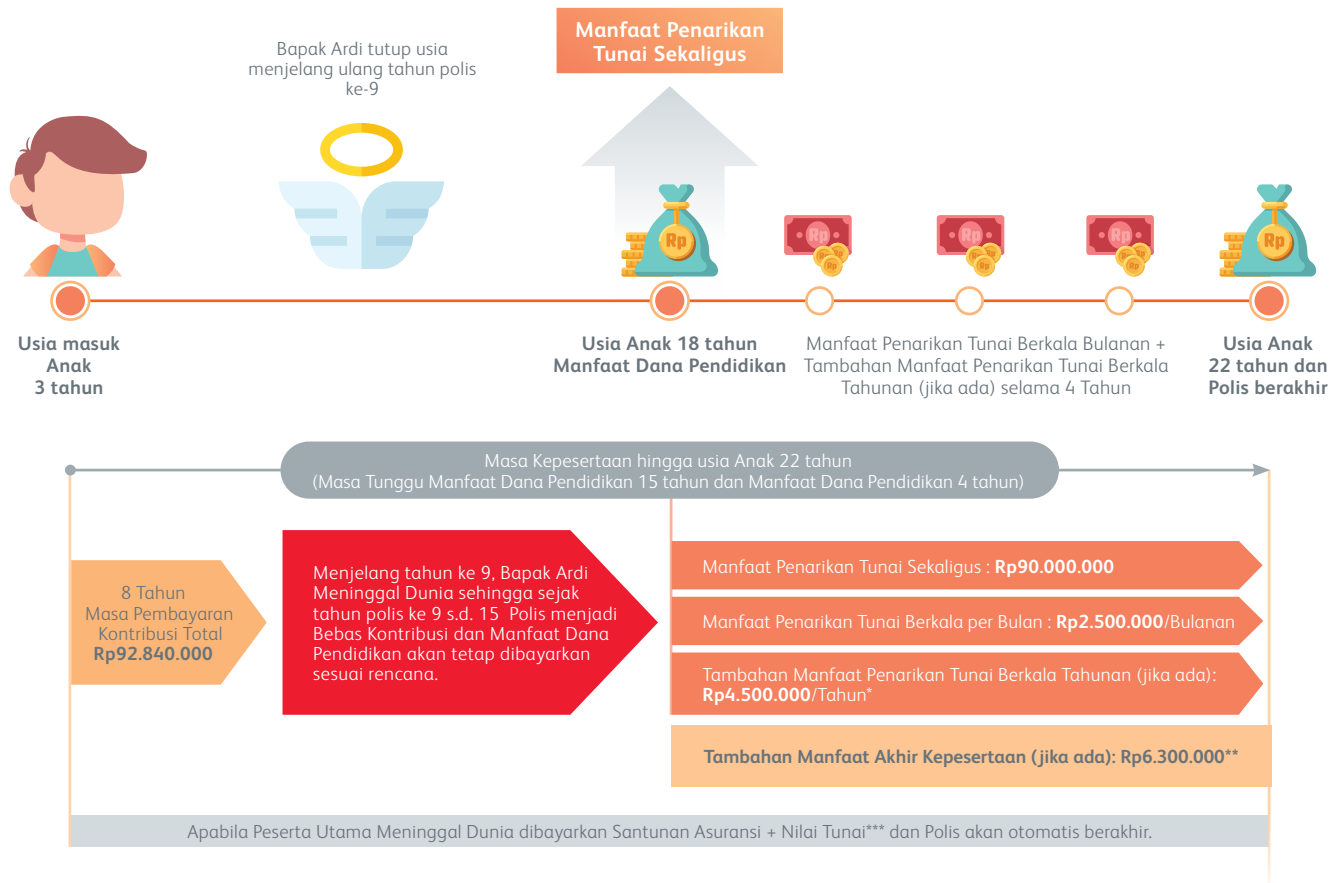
Manfaat Penarikan Tunai Sekaligus

Bapak Ardi tutup usia menjelang ulang tahun polis ke-9

Rp

Rp

Rp

Rp

Rp

Usia masuk Anak 3 tahun

Usia Anak 18 tahun Manfaat Dana Pendidikan

Manfaat Penarikan Tunai Berkala Bulanan + Tambahan Manfaat Penarikan Tunai Berkala Tahunan (jika ada) selama 4 Tahun

Usia Anak 22 tahun dan Polis berakhir

Masa Kepesertaan hingga usia Anak 22 tahun (Masa Tunggu Manfaat Dana Pendidikan 15 tahun dan Manfaat Dana Pendidikan 4 tahun)

8 Tahun Masa Pembayaran Kontribusi Total **Rp92.840.000**

Menjelang tahun ke 9, Bapak Ardi Meninggal Dunia sehingga sejak tahun polis ke 9 s.d. 15 Polis menjadi Bebas Kontribusi dan Manfaat Dana Pendidikan akan tetap dibayarkan sesuai rencana.

Manfaat Penarikan Tunai Sekaligus : **Rp90.000.000**

Manfaat Penarikan Tunai Berkala per Bulan : **Rp2.500.000**/Bulanan

Tambahan Manfaat Penarikan Tunai Berkala Tahunan (jika ada): **Rp4.500.000**/Tahun*

**Tambahan Manfaat Akhir Kepesertaan (jika ada): Rp6.300.000****

Apabila Peserta Utama Meninggal Dunia dibayarkan Santunan Asuransi + Nilai Tunai*** dan Polis akan otomatis berakhir.